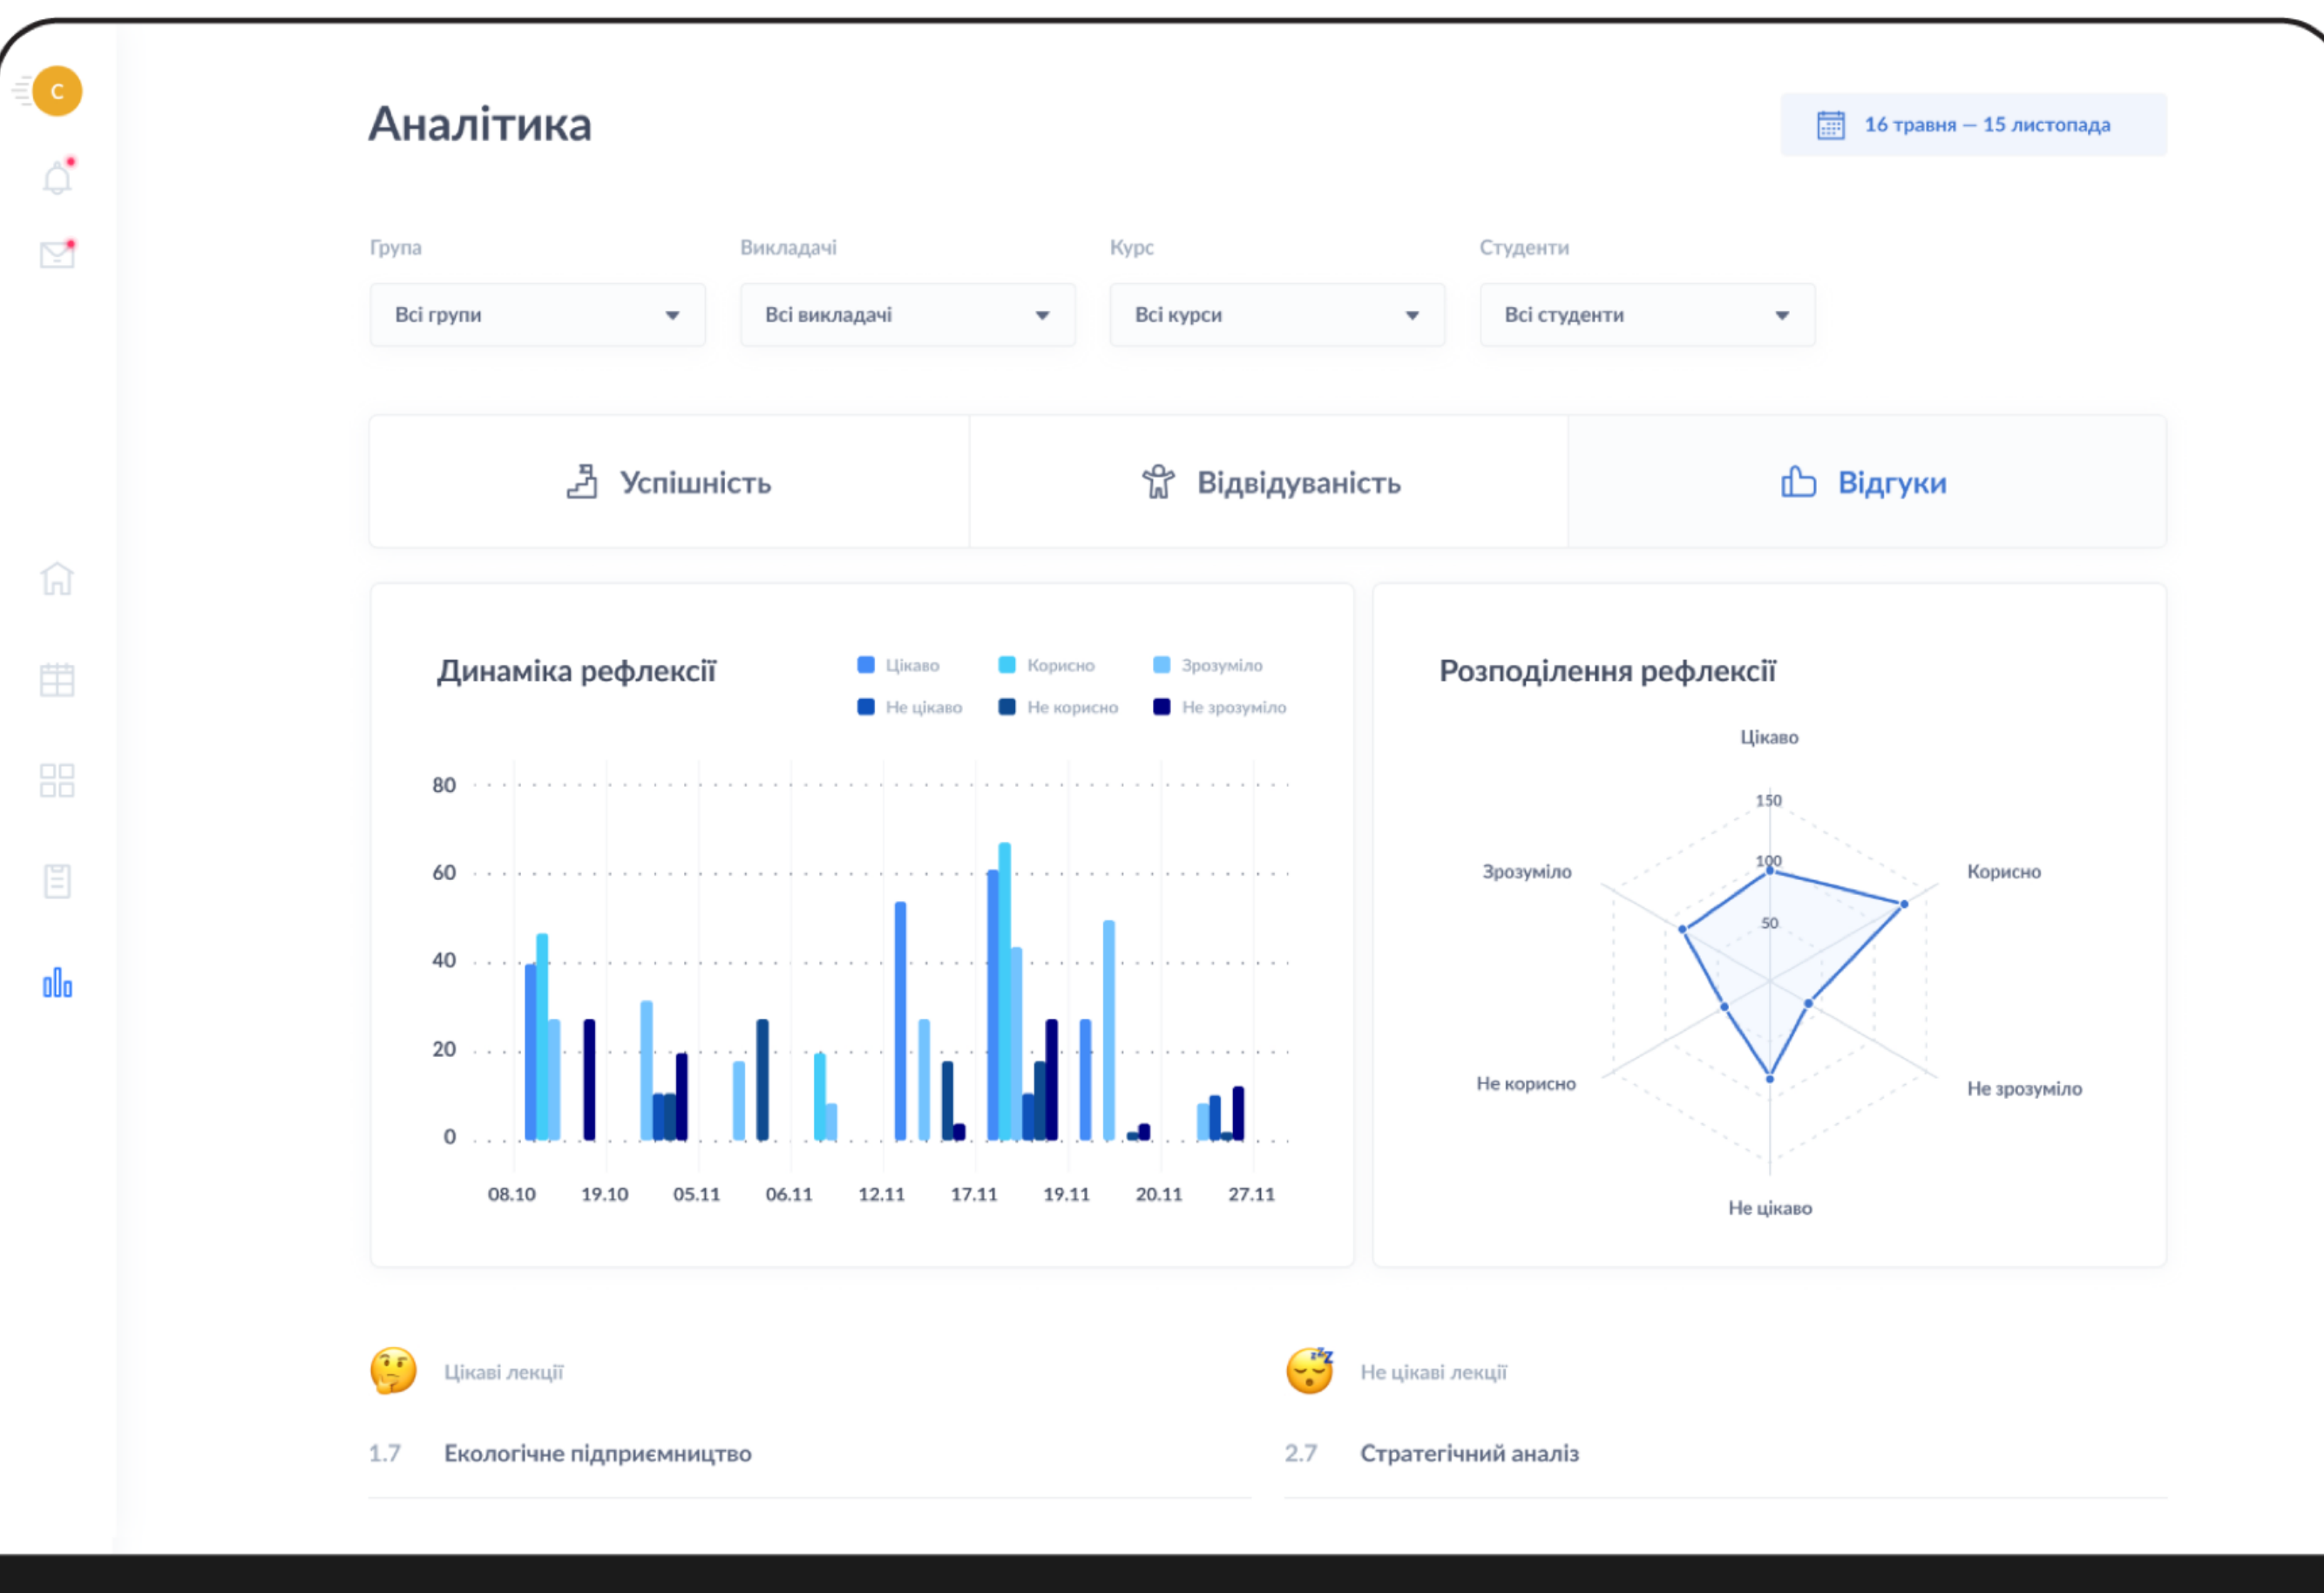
C

Аналітика

16 травня — 15 листопада

Група
Всі групи

Викладачі
Всі викладачі

Курс
Всі курси

Студенти
Всі студенти

Успішність

Відвідуваність

Відгуки

Динаміка рефлексії

Цікаво
Корисно
Зрозуміло
Не цікаво
Не корисно
Не зрозуміло

80
60
40
20
0

08.10
19.10
05.11
06.11
12.11
17.11
19.11
20.11
27.11

Розподілення рефлексії

Цікаво
150
100
50
Зрозуміло
Корисно
Не корисно
Не зрозуміло
Не цікаво

Цікаві лекції

1.7 Екологічне підприємництво

Не цікаві лекції

2.7 Стратегічний аналіз